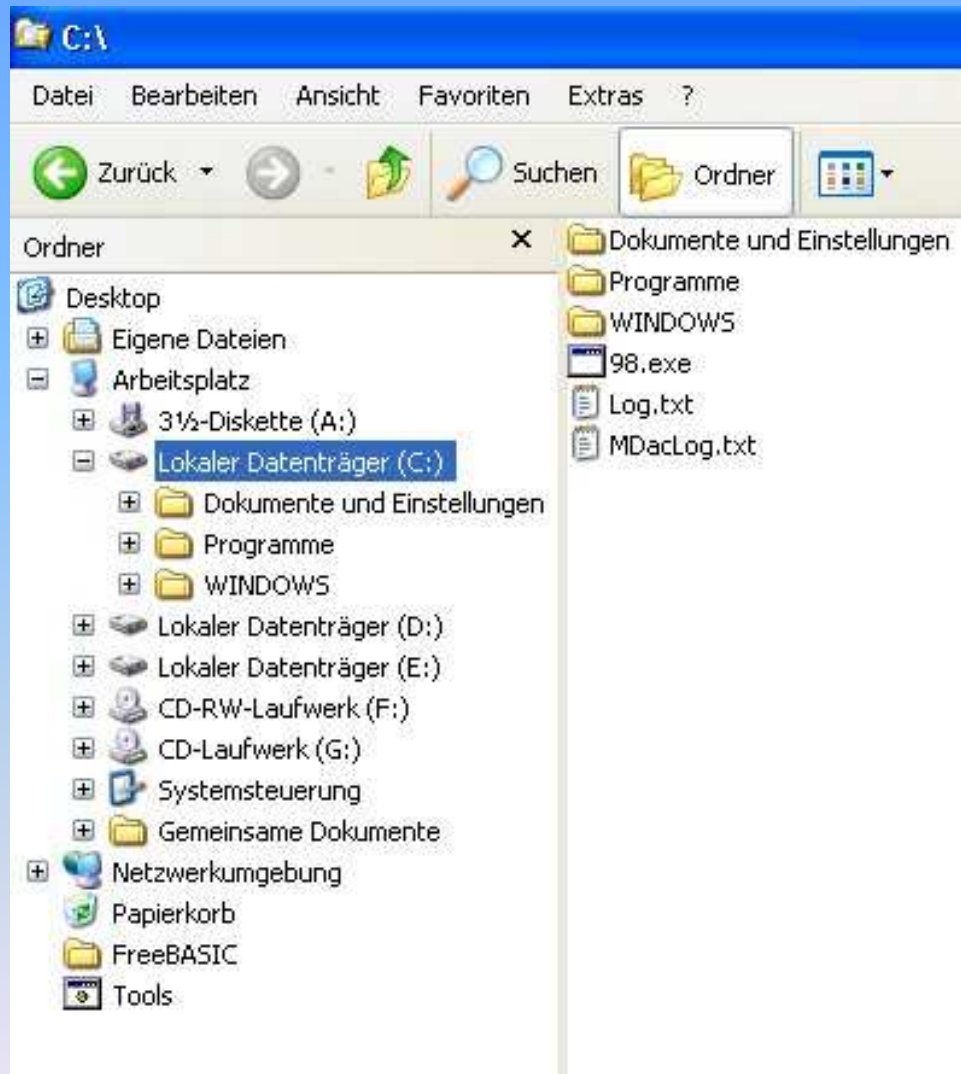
C:\

Datei Bearbeiten Ansicht Favoriten Extras ?

Zurück Suchen Ordner

Ordner ×

Desktop
Eigene Dateien
Arbeitsplatz
3½-Diskette (A:)
Lokaler Datenträger (C:)
Dokumente und Einstellungen
Programme
WINDOWS
Lokaler Datenträger (D:)
Lokaler Datenträger (E:)
CD-RW-Laufwerk (F:)
CD-Laufwerk (G:)
Systemsteuerung
Gemeinsame Dokumente
Netzwerkumgebung
Papierkorb
FreeBASIC
Tools

Dokumente und Einstellungen
Programme
WINDOWS
98.exe
Log.txt
MDacLog.txt